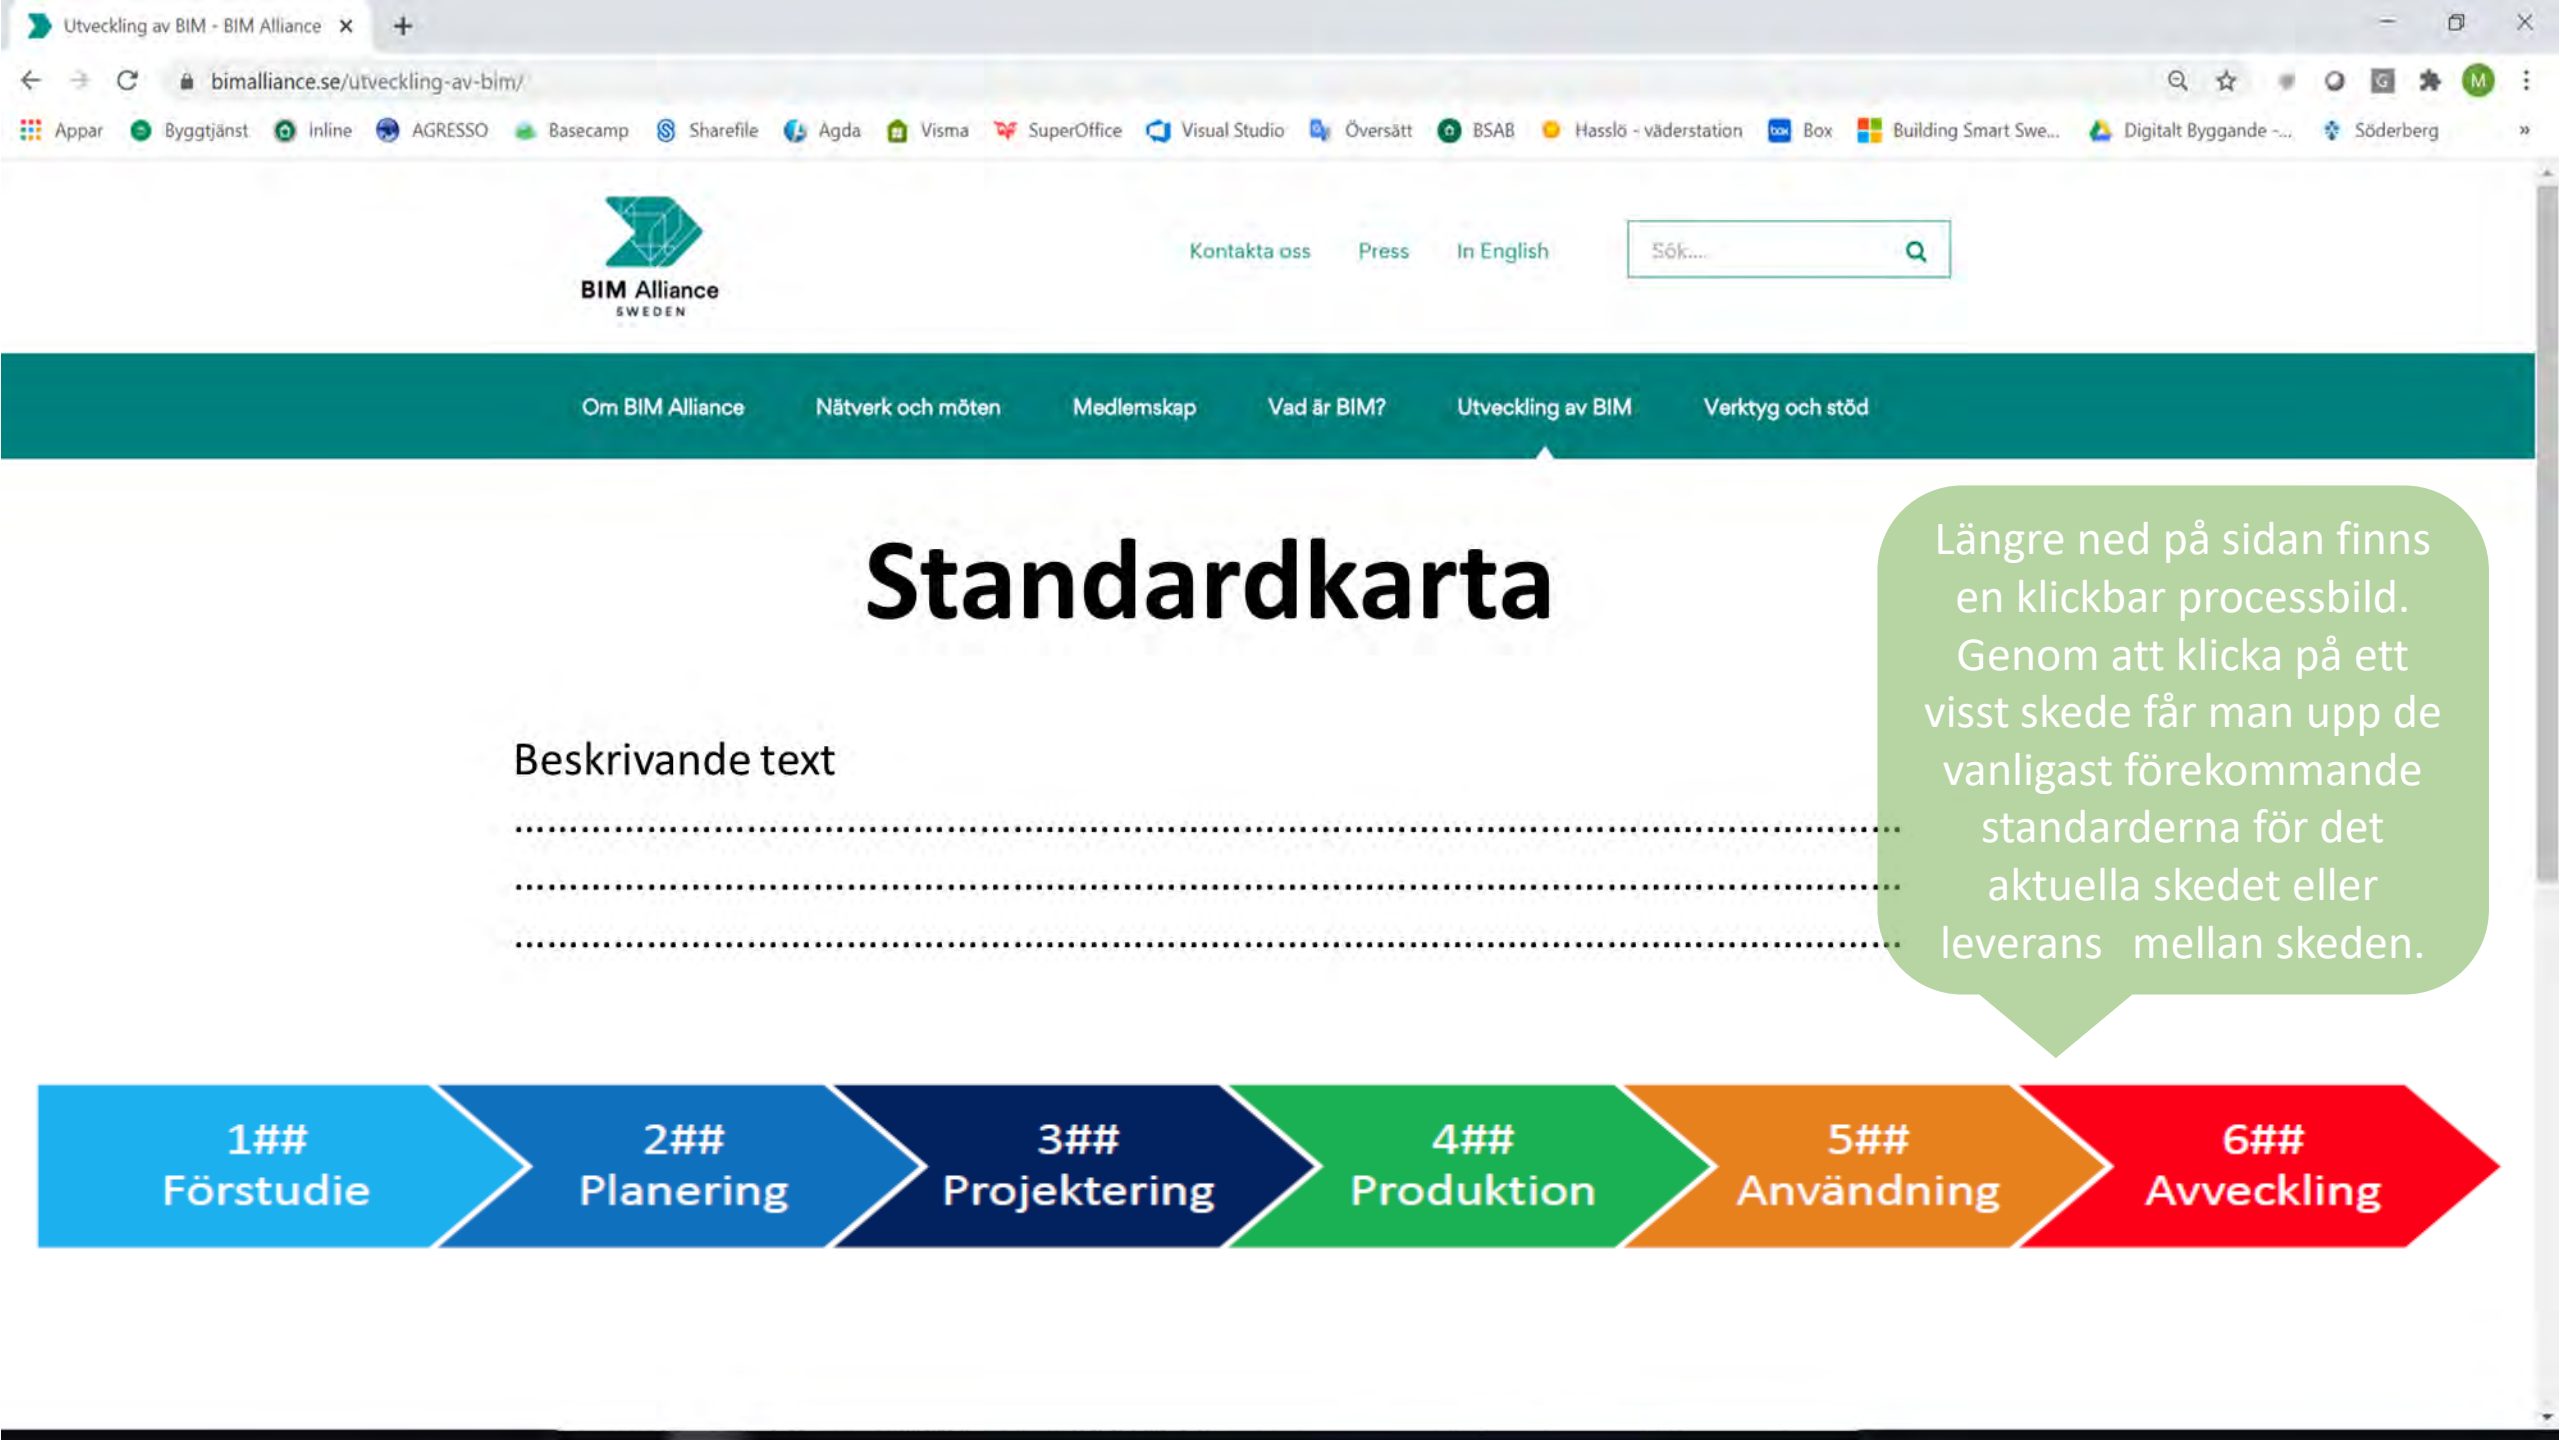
Utveckling av BIM - BIM Alliance ×

bimalliance.se/utveckling-av-bim/

Appar Byggtjänst Inline AGRESSO Basecamp Sharefile Agda Visma SuperOffice Visual Studio Översätt BSAB Hasslö - väderstation Box Building Smart Swe... Digitalt Byggande -... Söderberg

BIM Alliance SWEDEN

Kontakta oss Press In English Sök...

Om BIM Alliance Nätverk och möten Medlemskap Vad är BIM? Utveckling av BIM Verktyg och stöd

Standardkarta

Längre ned på sidan finns en klickbar processbild. Genom att klicka på ett visst skede får man upp de vanligast förekommande standarderna för det aktuella skedet eller leverans mellan skeden.

Beskrivande text

..........................................................................................

..........................................................................................

..........................................................................................

1## Förstudie

2## Planering

3## Projektering

4## Produktion

5## Användning

6## Avveckling